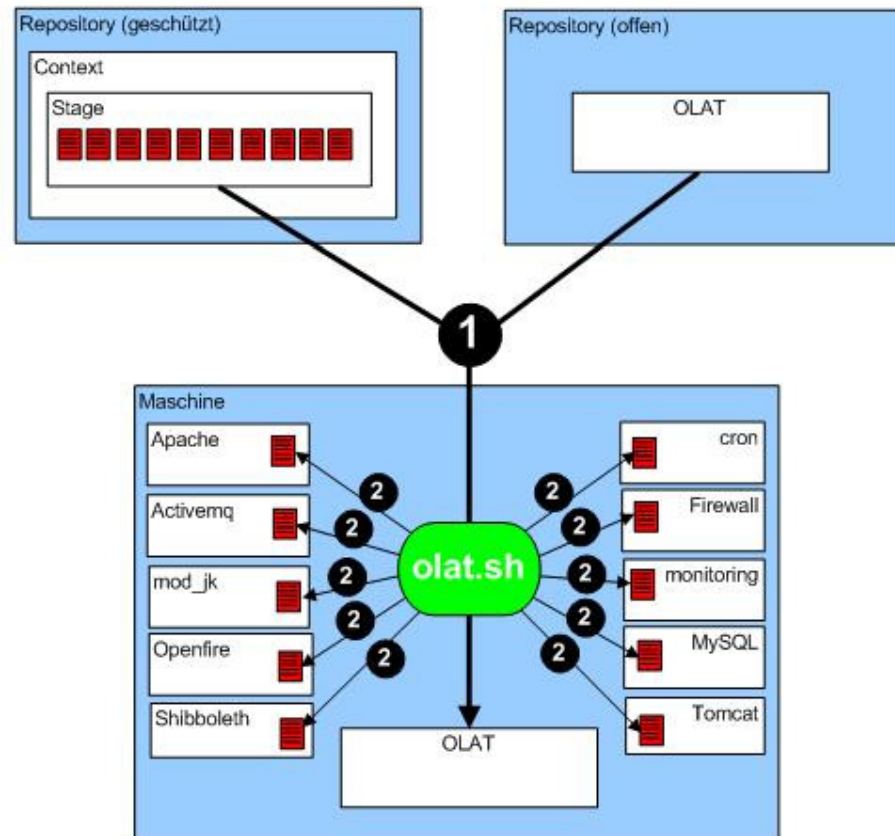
Repository (geschützt)

Context

Stage

Repository (offen)

OLAT

1

Maschine

Apache

Activemq

mod_jk

Openfire

Shibboleth

2

2

2

2

2

olat.sh

2

2

2

2

2

cron

Firewall

monitoring

MySQL

Tomcat

OLAT